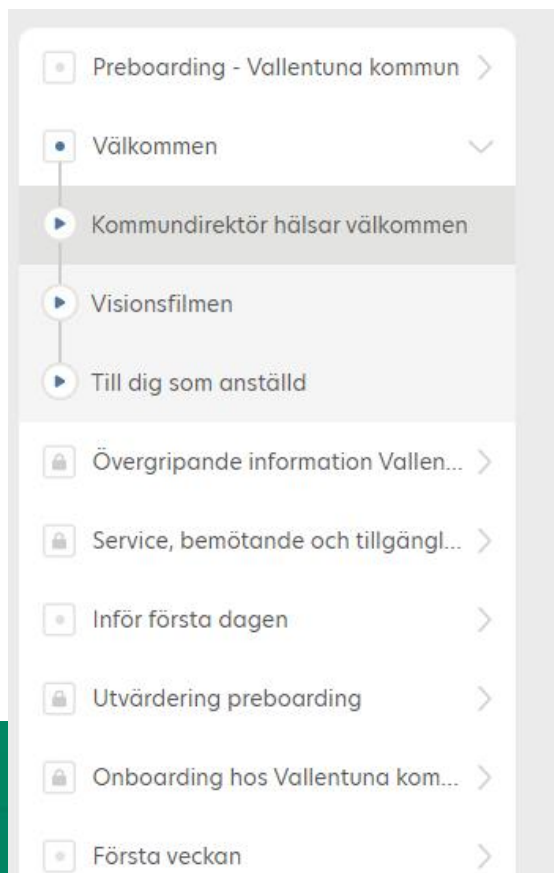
Preboarding - Vallentuna kommun

Välkommen

Kommundirektör hälsar välkommen

Visionsfilmen

Till dig som anställd

Övergripande information Vallen...

Service, bemötande och tillgängl...

Inför första dagen

Utvärdering preboarding

Onboarding hos Vallentuna kom...

Första veckan